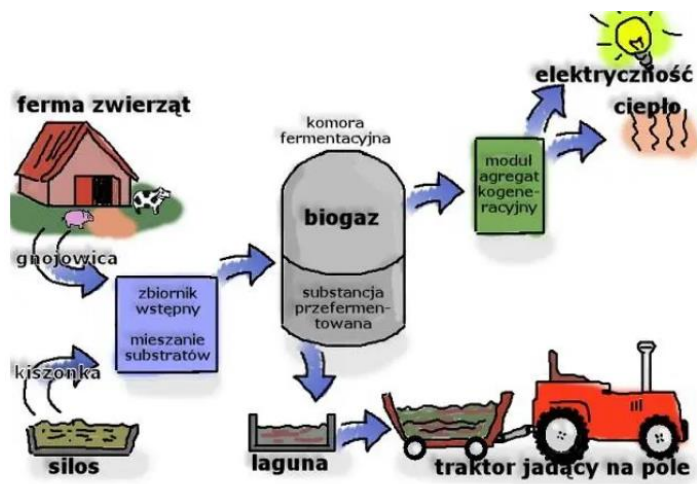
ferma zwierząt

gnojowica

kiszonka

silos

zbiornik wstępny

mieszanie substratów

komora fermentacyjna

biogaz

substancja przefermentowana

laguna

moduł agregat kogeneracyjny

elektryczność

ciepło

traktor jadący na pole